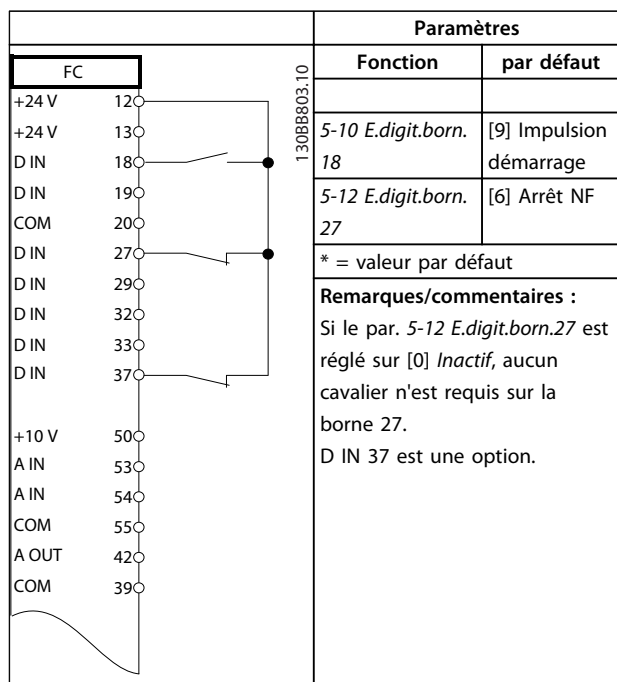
FC

| | |
|---|---|
| +24 V | 12 |
| +24 V | 13 |
| D IN | 18 |
| D IN | 19 |
| COM | 20 |
| D IN | 27 |
| D IN | 29 |
| D IN | 32 |
| D IN | 33 |
| D IN | 37 |
| +10 V | 50 |
| A IN | 53 |
| A IN | 54 |
| COM | 55 |
| A OUT | 42 |
| COM | 39 |

130BB803.10

Paramètres

| Fonction | par défaut |
|---|---|
| | |
| 5-10 E.digit.born. 18 | [9] Impulsion démarrage |
| 5-12 E.digit.born. 27 | [6] Arrêt NF |

* = valeur par défaut

**Remarques/commentaires :**
Si le par. 5-12 E.digit.born.27 est réglé sur [0] Inactif, aucun cavalier n'est requis sur la borne 27.
D IN 37 est une option.